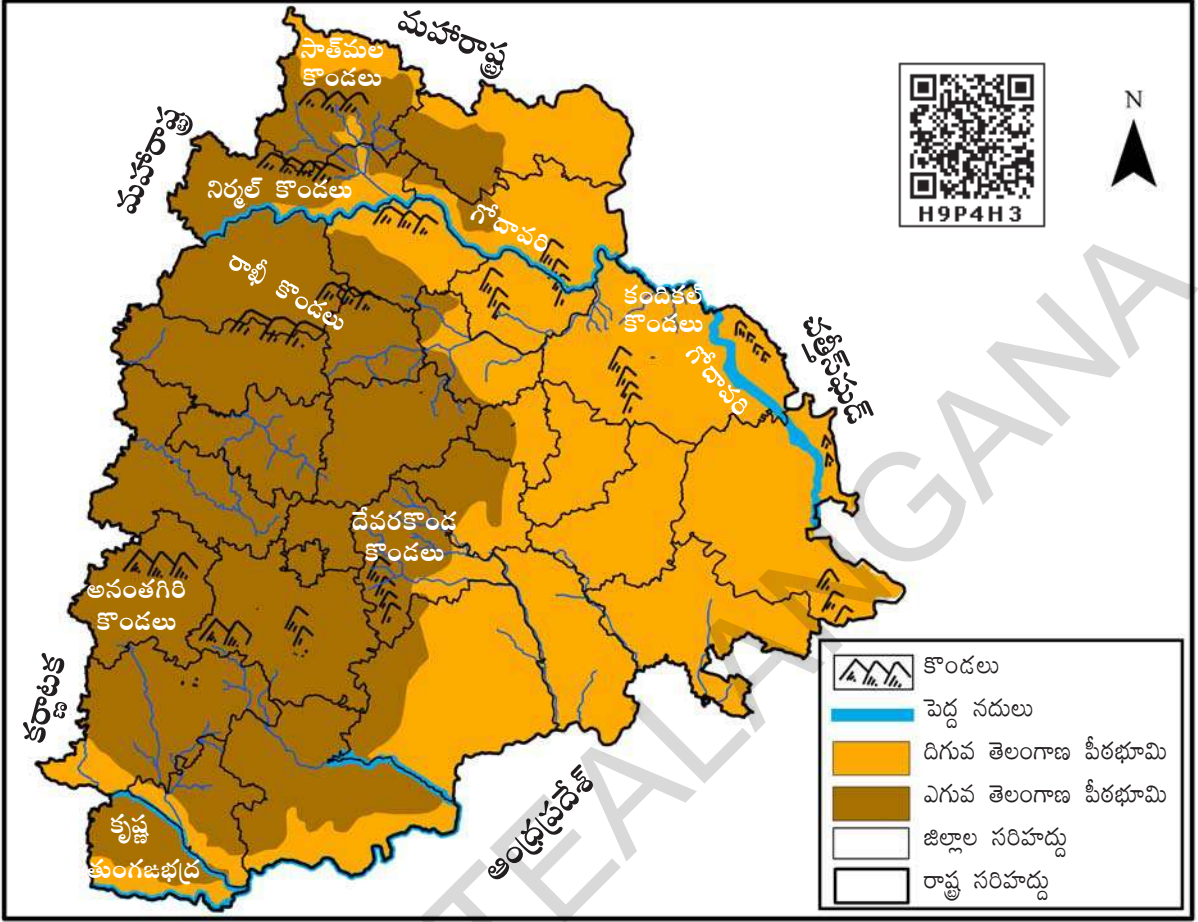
మహారాష్ట్ర
సాత్‌మల కొండలు
మహారాష్ట్ర
నిర్మల్ కొండలు
గోదావరి
రాఖీ కొండలు
కందికల్ కొండలు
గోదావరి
ఛత్తీస్‌గఢ్
దేవరకొండ కొండలు
అనంతగిరి కొండలు
కర్ణాటక
కృష్ణ
తుంగభద్ర
ఆంధ్రప్రదేశ్
N
H9P4H3
TELANGANA
కొండలు
పెద్ద నదులు
దిగువ తెలంగాణ పీఠభూమి
ఎగువ తెలంగాణ పీఠభూమి
జిల్లాల సరిహద్దు
రాష్ట్ర సరిహద్దు